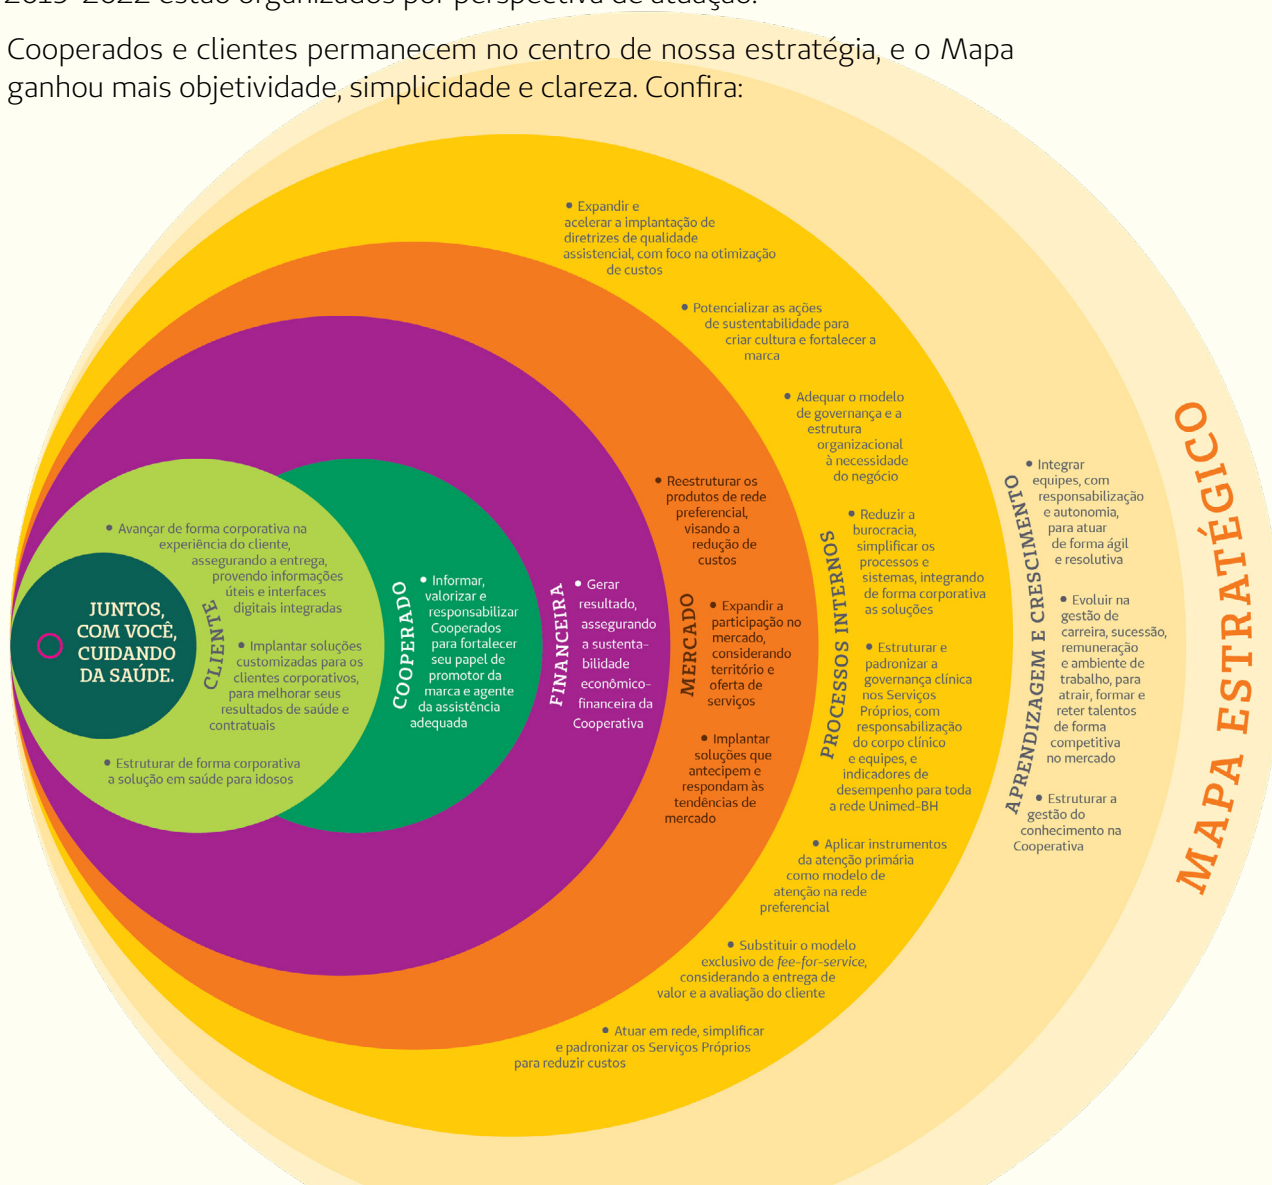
Cooperados e clientes permanecem no centro de nossa estratégia, e o Mapa ganhou mais objetividade, simplicidade e clareza. Confira:

JUNTOS, COM VOCÊ, CUIDANDO DA SAÚDE.

CLIENTE

• Avançar de forma corporativa na experiência do cliente, assegurando a entrega, provendo informações úteis e interfaces digitais integradas

• Implantar soluções customizadas para os clientes corporativos, para melhorar seus resultados de saúde e contratuais

• Estruturar de forma corporativa a solução em saúde para idosos

COOPERADO

• Informar, valorizar e responsabilizar Cooperados para fortalecer seu papel de promotor da marca e agente da assistência adequada

FINANCEIRA

• Gerar resultado, assegurando a sustentabilidade econômico-financeira da Cooperativa

MERCADO

• Reestruturar os produtos de rede preferencial, visando a redução de custos

• Expandir a participação no mercado, considerando território e oferta de serviços

• Implantar soluções que antecipem e respondam às tendências de mercado

PROCESSOS INTERNOS

• Expandir e acelerar a implantação de diretrizes de qualidade assistencial, com foco na otimização de custos

• Potencializar as ações de sustentabilidade para criar cultura e fortalecer a marca

• Adequar o modelo de governança e a estrutura organizacional à necessidade do negócio

• Reduzir a burocracia, simplificar os processos e sistemas, integrando de forma corporativa as soluções

• Estruturar e padronizar a governança clínica nos Serviços Próprios, com responsabilização do corpo clínico e equipes, e indicadores de desempenho para toda a rede Unimed-BH

• Aplicar instrumentos da atenção primária como modelo de atenção na rede preferencial

• Substituir o modelo exclusivo de fee-for-service, considerando a entrega de valor e a avaliação do cliente

• Atuar em rede, simplificar e padronizar os Serviços Próprios para reduzir custos

APRENDIZAGEM E CRESCIMENTO

• Integrar equipes, com responsabilização e autonomia, para atuar de forma ágil e resolutiva

• Evoluir na gestão de carreira, sucessão, remuneração e ambiente de trabalho, para atrair, formar e reter talentos de forma competitiva no mercado

• Estruturar a gestão do conhecimento na Cooperativa

MAPA ESTRATÉGICO